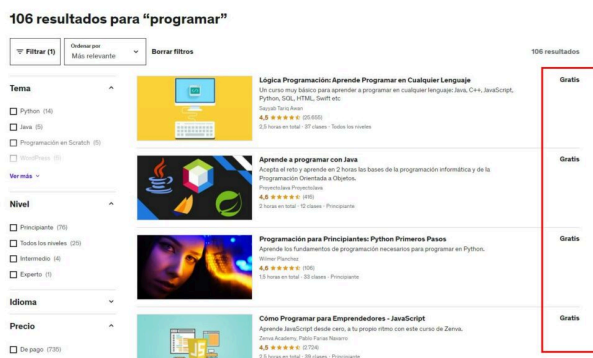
106 resultados para “programar”

Filtrar (1)

Ordenar por
Más relevante

Borrar filtros

106 resultados

Tema

Python (14)

Java (5)

Programación en Scratch (5)

WordPress (5)

Ver más

Nivel

Principiante (76)

Todos los niveles (25)

Intermedio (4)

Experto (1)

Idioma

Precio

De pago (735)

Lógica Programación: Aprende Programar en Cualquier Lenguaje
Un curso muy básico para aprender a programar en cualquier lenguaje: Java, C++, JavaScript, Python, SQL, HTML, Swift etc
Saiyad Tariq Awan
4,5 (25.655)
2,5 horas en total · 37 clases · Todos los niveles

Gratis

Aprende a programar con Java
Acepta el reto y aprende en 2 horas las bases de la programación informática y de la Programación Orientada a Objetos.
ProyectoJava ProyectoJava
4,6 (416)
2 horas en total · 21 clases · Principiante

Gratis

Programación para Principiantes: Python Primeros Pasos
Aprende los fundamentos de programación necesarios para programar en Python.
Wilmer Planchez
4,6 (106)
1,5 horas en total · 25 clases · Principiante

Gratis

Cómo Programar para Emprendedores - JavaScript
Aprende JavaScript desde cero, a tu propio ritmo con este curso de Zenva.
Zenva Academy, Pablo Farias Navarro
4,5 (2.704)
2,5 horas en total · 28 clases · Principiante

Gratis